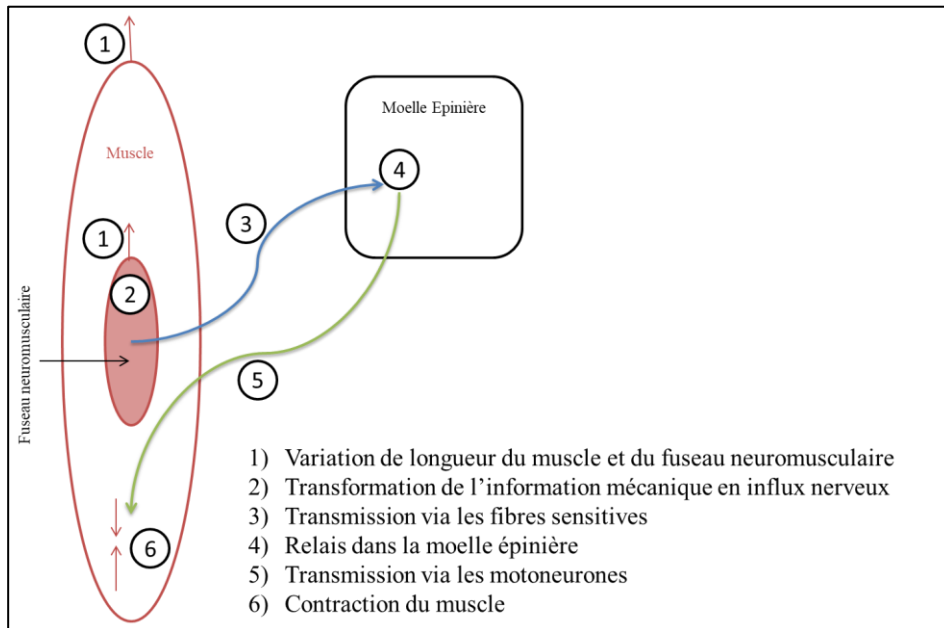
1

Muscle

Moelle Epinière

4

3

1

2

Fuseau neuromusculaire

5

6

1) Variation de longueur du muscle et du fuseau neuromusculaire
2) Transformation de l'information mécanique en influx nerveux
3) Transmission via les fibres sensitives
4) Relais dans la moelle épinière
5) Transmission via les motoneurones
6) Contraction du muscle